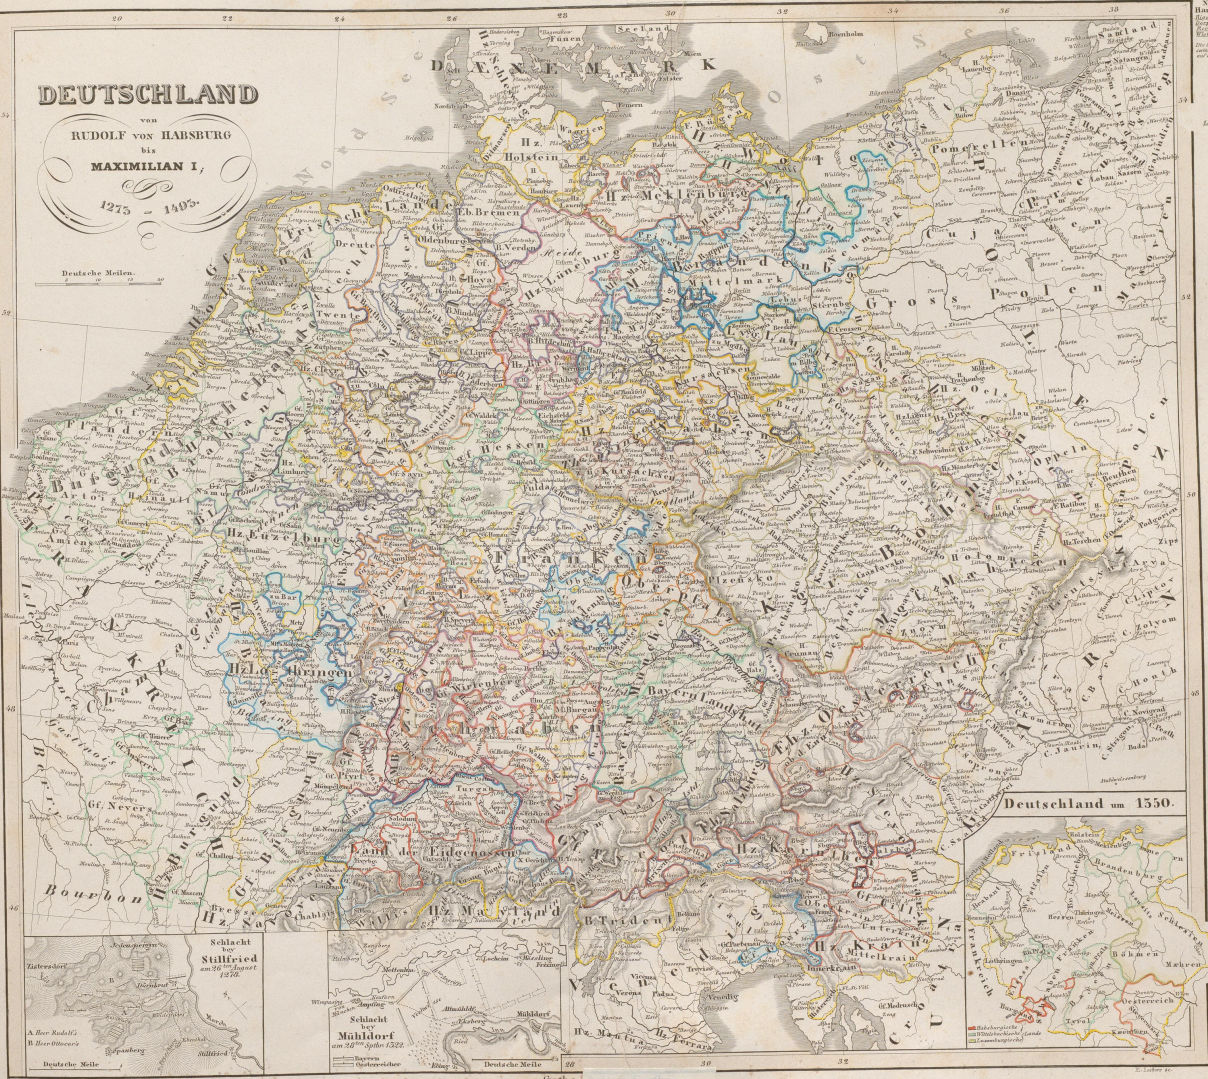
DEUTSCHLAND
von
RUDOLF von HABSBURG
bis
MAXIMILIAN I,
1273 – 1493.

Deutsche Meilen.

DÆNNEMARK

Nord See

Ost See

Holstein

Hz. Meklenburg

Pommerellen

Preussen

Ostfriesland

Friesland

Drente

Twente

Oldenburg

Eb. Bremen

Hz. Lüneburg

Brandenburg

Mittelmark

Gross Polen

Masovien

Kujavien

Hessen

Sachsen

Thüringen

Schlesien

Oppeln

Burgund

Flandern

Artois

Hainault

Hz. Luxemburg

Brabant

Franken

Ober Pfalz

Böhmen

Mähren

Hz. Lothringen

Elsass

Baiern Landshut

Oesterreich

Ungarn

Champagne

Eidgenossen

Hz. Kärnthen

B. Trident

Hz. Mayland

Venedig

Bourbon

Steiermark

Krain

Schlacht bey Stillfried am 26ten August 1278.

A. Heer Rudolf's
B. Heer Ottocar's

Deutsche Meile

Schlacht bey Mühldorf am 28ten Septbr. 1322.

Bayern
Oesterreicher

Deutsche Meile

Deutschland um 1350.

Holstein

Friesland

Brandenburg

Böhmen

Mæhren

Oesterreich

Frankreich

Habsburgische
Wittelsbachische Lande
Luxemburgische

E. Locher sc.